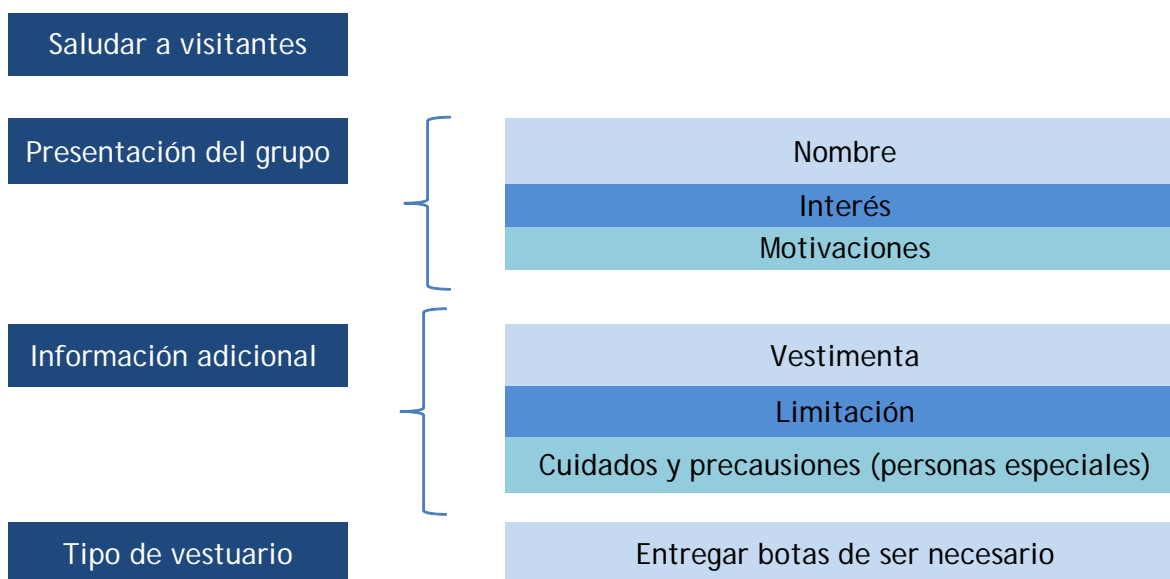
Saludar a visitantes

Presentación del grupo

Nombre

Interés

Motivaciones

Información adicional

Vestimenta

Limitación

Cuidados y precausiones (personas especiales)

Tipo de vestuario

Entregar botas de ser necesario